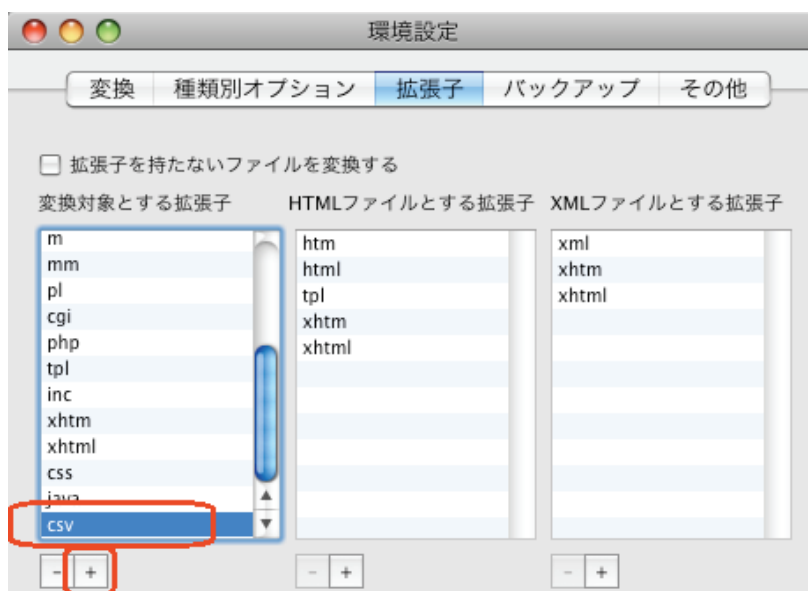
環境設定

変換 | 種類別オプション | 拡張子 | バックアップ | その他

拡張子を持たないファイルを変換する

変換対象とする拡張子

m
mm
pl
cgi
php
tpl
inc
xhtm
xhtml
css
java
csv

− +

HTMLファイルとする拡張子

htm
html
tpl
xhtm
xhtml

− +

XMLファイルとする拡張子

xml
xhtm
xhtml

− +